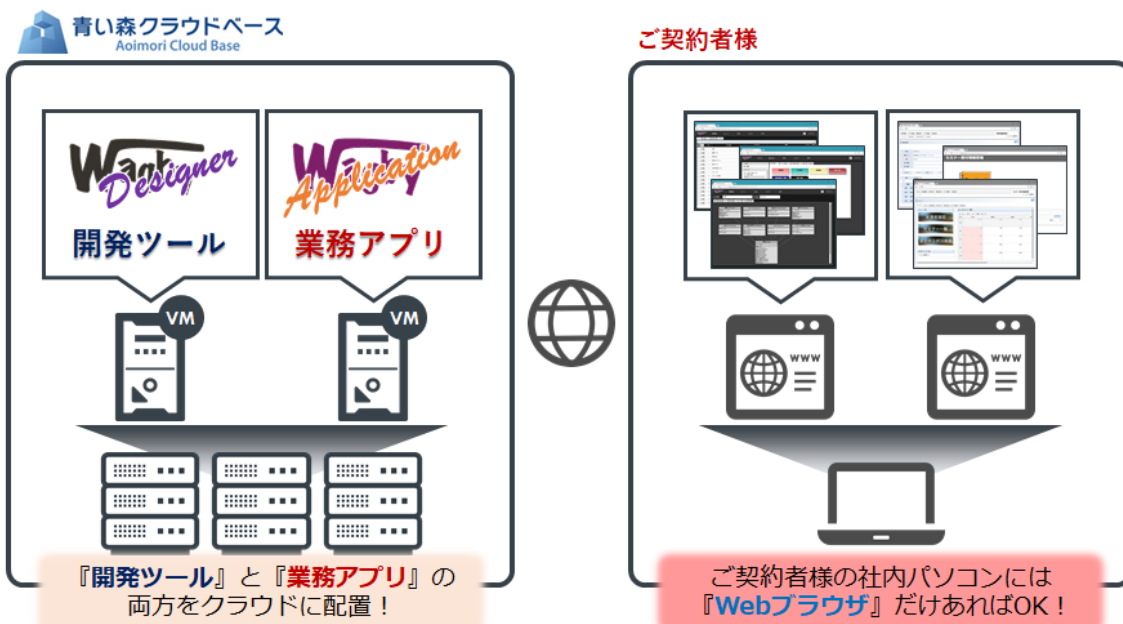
青い森クラウドベース
Aoimori Cloud Base

ご契約者様

Wagby Designer
開発ツール

Wagby Application
業務アプリ

VM

VM

www

www

『開発ツール』と『業務アプリ』の両方をクラウドに配置！

ご契約者様の社内パソコンには『Webブラウザ』だけあればOK！